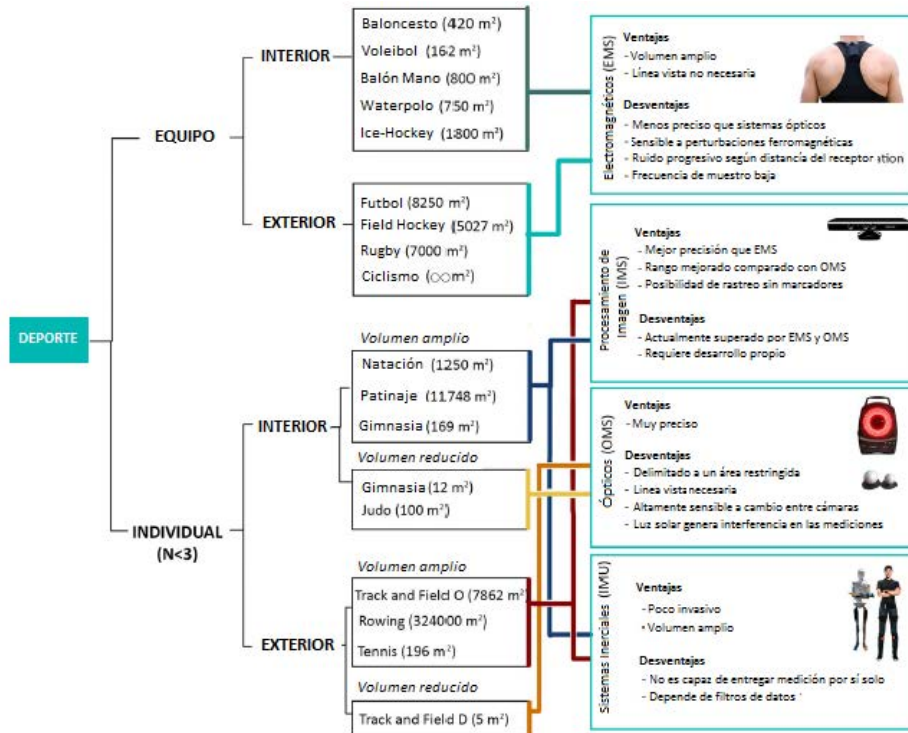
DEPORTE

EQUIPO

INTERIOR

Baloncesto (420 m$^2$)
Voleibol (162 m$^2$)
Balón Mano (800 m$^2$)
Waterpolo (750 m$^2$)
Ice-Hockey (1800 m$^2$)

EXTERIOR

Futbol (8250 m$^2$)
Field Hockey (5027 m$^2$)
Rugby (7000 m$^2$)
Ciclismo ($\infty$m$^2$)

INDIVIDUAL (N<3)

INTERIOR

Volumen amplio
Natación (1250 m$^2$)
Patinaje (11748 m$^2$)
Gimnasia (169 m$^2$)

Volumen reducido
Gimnasia (12 m$^2$)
Judo (100 m$^2$)

EXTERIOR

Volumen amplio
Track and Field O (7862 m$^2$
Rowing (324000 m$^2$)
Tennis (196 m$^2$)

Volumen reducido
Track and Field D (5 m$^2$)

Electromagnéticos (EMS)
Ventajas
- Volumen amplio
- Línea vista no necesaria
Desventajas
- Menos preciso que sistemas ópticos
- Sensible a perturbaciones ferromagnéticas
- Ruido progresivo según distancia del receptor ation
- Frecuencia de muestreo baja

Procesamiento de Imagen (IMS)
Ventajas
- Mejor precisión que EMS
- Rango mejorado comparado con OMS
- Posibilidad de rastreo sin marcadores
Desventajas
- Actualmente superado por EMS y OMS
- Requiere desarrollo propio

Ópticos (OMS)
Ventajas
- Muy preciso
Desventajas
- Delimitado a un área restringida
- Línea vista necesaria
- Altamente sensible a cambio entre cámaras
- Luz solar genera interferencia en las mediciones

Sistemas inerciales (IMU)
Ventajas
- Poco invasivo
- Volumen amplio
Desventajas
- No es capaz de entregar medición por sí solo
- Depende de filtros de datos